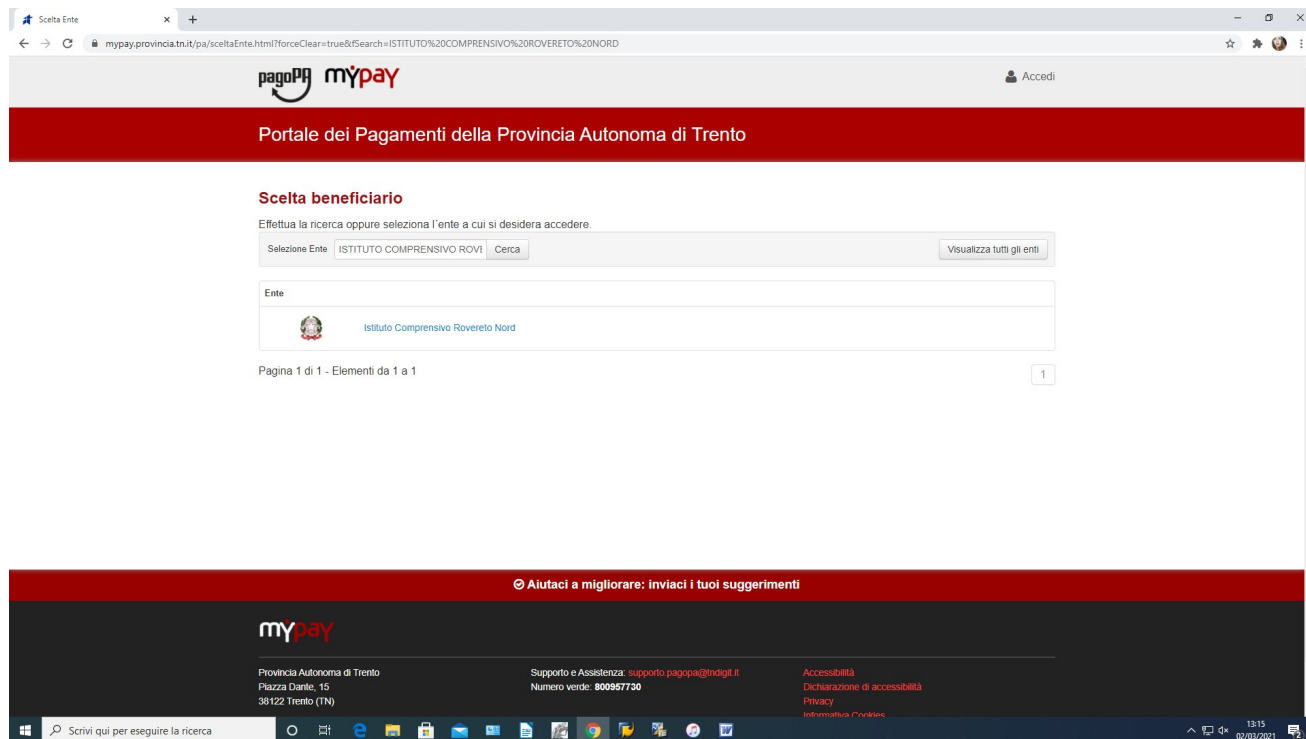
Scelta Ente × +

mypay.provincia.tn.it/pa/sceltaEnte.html?forceClear=true&fSearch=ISTITUTO%20COMPRENSIVO%20ROVERETO%20NORD

pagoPA myPay

Accedi

Portale dei Pagamenti della Provincia Autonoma di Trento

Scelta beneficiario

Effettua la ricerca oppure seleziona l'ente a cui si desidera accedere.

Selezione Ente ISTITUTO COMPRENSIVO ROVE Cerca

Visualizza tutti gli enti

Ente

Istituto Comprensivo Rovereto Nord

Pagina 1 di 1 - Elementi da 1 a 1

1

Aiutaci a migliorare: inviaci i tuoi suggerimenti

mypay

Provincia Autonoma di Trento
Piazza Dante, 15
38122 Trento (TN)

Supporto e Assistenza: supporto.pagopa@tndigit.it
Numero verde: 800957730

Accessibilità
Dichiarazione di accessibilità
Privacy
Informativa Cookies

Scrivi qui per eseguire la ricerca

13:15
02/03/2021